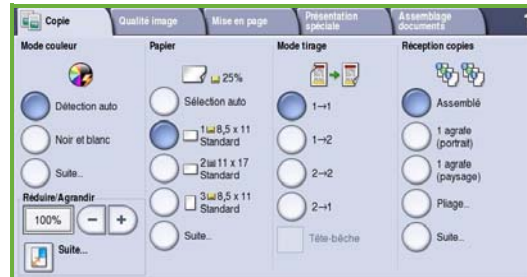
Copie | Qualité image | Mise en page | Présentation spéciale | Assemblage documents

Mode couleur

Détection auto

Noir et blanc

Suite...

Réduire/Agrandir

100%

−

+

Suite...

Papier

25%

Sélection auto

1 8,5 x 11 Standard

2 11 x 17 Standard

3 8,5 x 11 Standard

Suite...

Mode tirage

1→1

1→2

2→2

2→1

Tête-bêche

Réception copies

Assemblé

1 agrafe (portrait)

1 agrafe (paysage)

Pliage...

Suite...